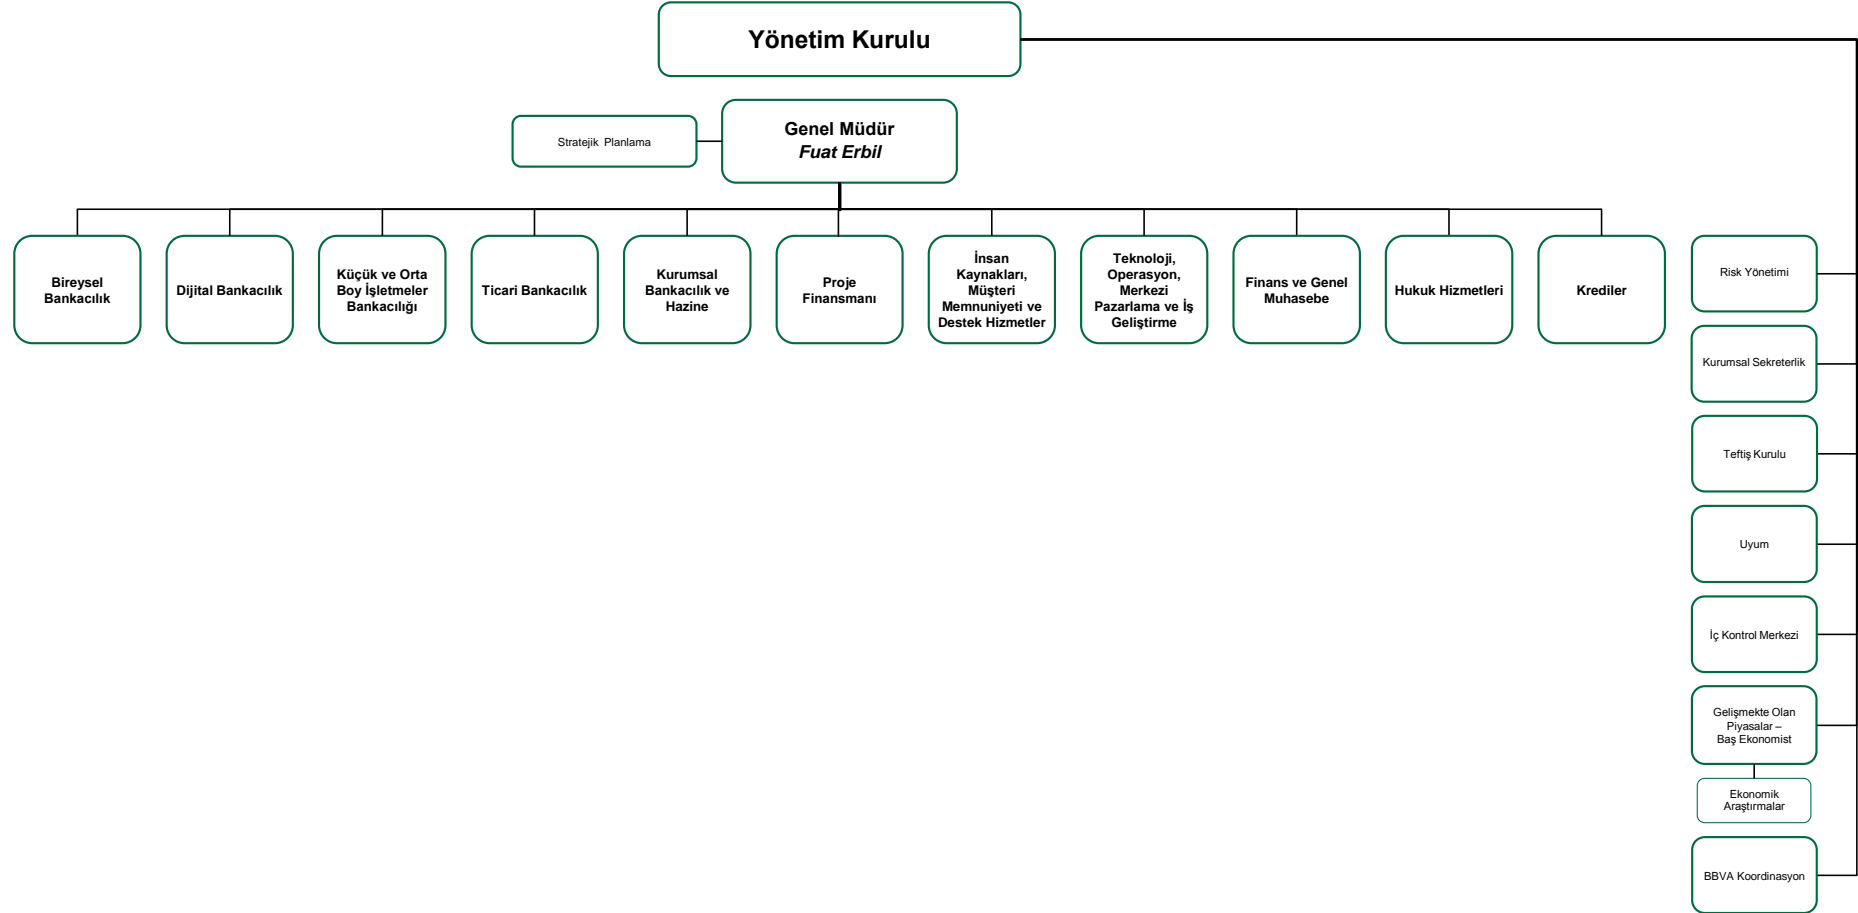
Yönetim Kurulu

Stratejik Planlama

Genel Müdür
*Fuat Erbil*

Bireysel Bankacılık

Dijital Bankacılık

Küçük ve Orta Boy İşletmeler Bankacılığı

Ticari Bankacılık

Kurumsal Bankacılık ve Hazine

Proje Finansmanı

İnsan Kaynakları, Müşteri Memnuniyeti ve Destek Hizmetler

Teknoloji, Operasyon, Merkezi Pazarlama ve İş Geliştirme

Finans ve Genel Muhasebe

Hukuk Hizmetleri

Krediler

Risk Yönetimi

Kurumsal Sekreterlik

Teftiş Kurulu

Uyum

İç Kontrol Merkezi

Gelişmekte Olan Piyasalar – Baş Ekonomist

Ekonomik Araştırmalar

BBVA Koordinasyon